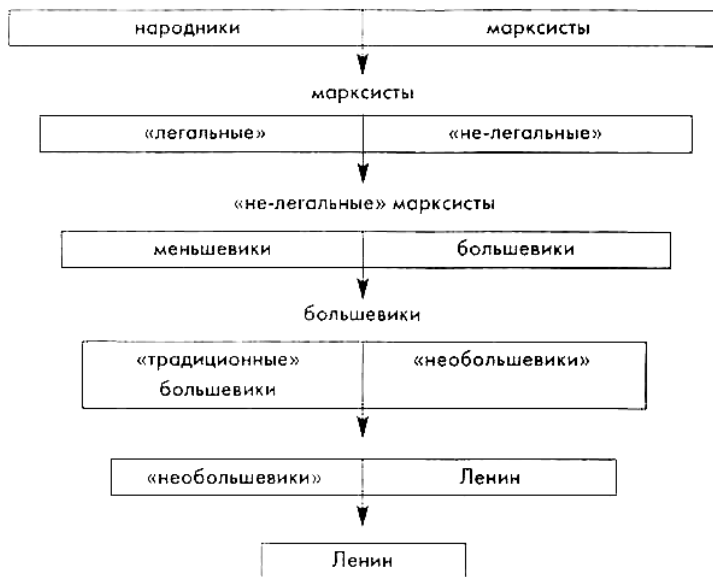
| народники | марксисты |
|---|---|

марксисты

| «легальные» | «не-легальные» |
|---|---|

«не-легальные» марксисты

| меньшевики | большевики |
|---|---|

большевики

| «традиционные» большевики | «необольшевики» |
|---|---|

| «необольшевики» | Ленин |
|---|---|

Ленин